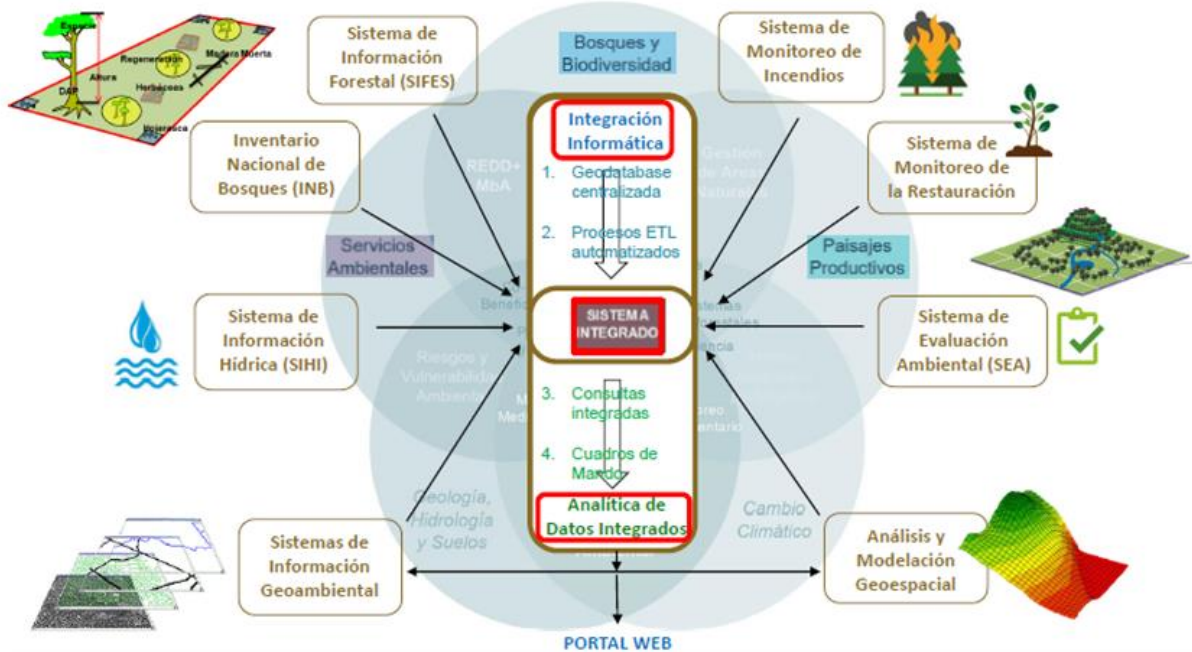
Espacio
Regeneración
Madera Muerta
Altura
DAP
Herbáceas
Hojarasca

Sistema de Información Forestal (SIFES)

Bosques y Biodiversidad

Sistema de Monitoreo de Incendios

Inventario Nacional de Bosques (INB)

REDD+ MbA

Gestión de Areas Naturales

Sistema de Monitoreo de la Restauración

Servicios Ambientales

Paisajes Productivos

Integración Informática

1. Geodatabase centralizada

2. Procesos ETL automatizados

SISTEMA INTEGRADO

Sistema de Información Hídrica (SIHI)

Sistema de Evaluación Ambiental (SEA)

Riesgos y Vulnerabilidad Ambiental

3. Consultas integradas

4. Cuadros de Mando

Analítica de Datos Integrados

Geología, Hidrología y Suelos

Cambio Climático

Sistemas de Información Geoambiental

Análisis y Modelación Geoespacial

PORTAL WEB